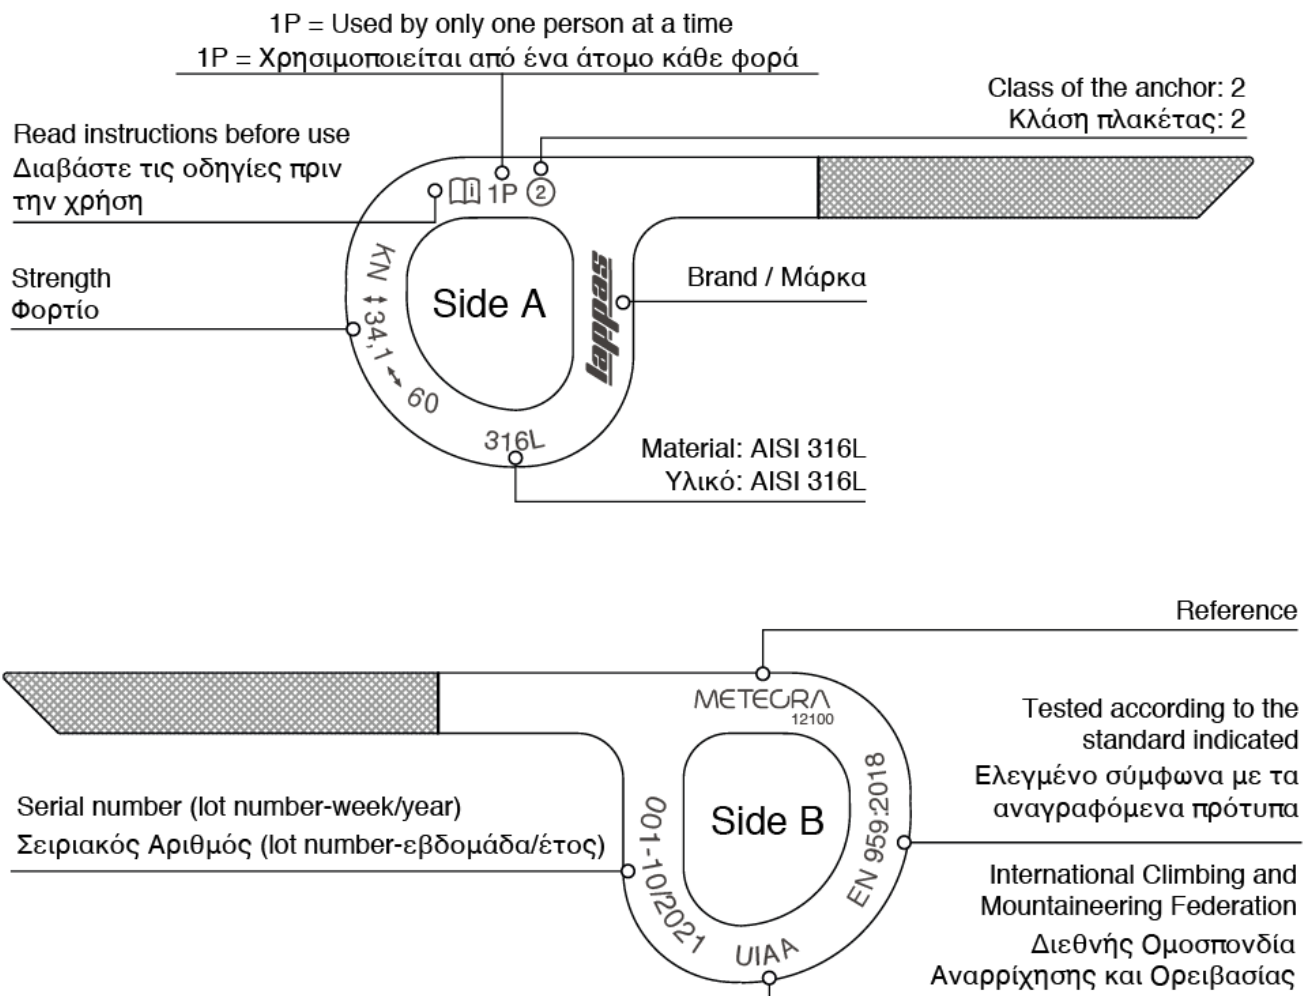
1P = Used by only one person at a time
1P = Χρησιμοποιείται από ένα άτομο κάθε φορά

Class of the anchor: 2
Κλάση πλακέτας: 2

Read instructions before use
Διαβάστε τις οδηγίες πριν την χρήση

1P ②

Strength
Φορτίο

KN ↕34,1 ↔ 60

Side A

lappas

Brand / Μάρκα

316L

Material: AISI 316L
Υλικό: AISI 316L

Reference

METEORA
12100

Tested according to the standard indicated
Ελεγμένο σύμφωνα με τα αναγραφόμενα πρότυπα

Serial number (lot number-week/year)
Σειριακός Αριθμός (lot number-εβδομάδα/έτος)

001-10/2021

Side B

EN 959:2018

UIAA

International Climbing and Mountaineering Federation
Διεθνής Ομοσπονδία Αναρρίχησης και Ορειβασίας